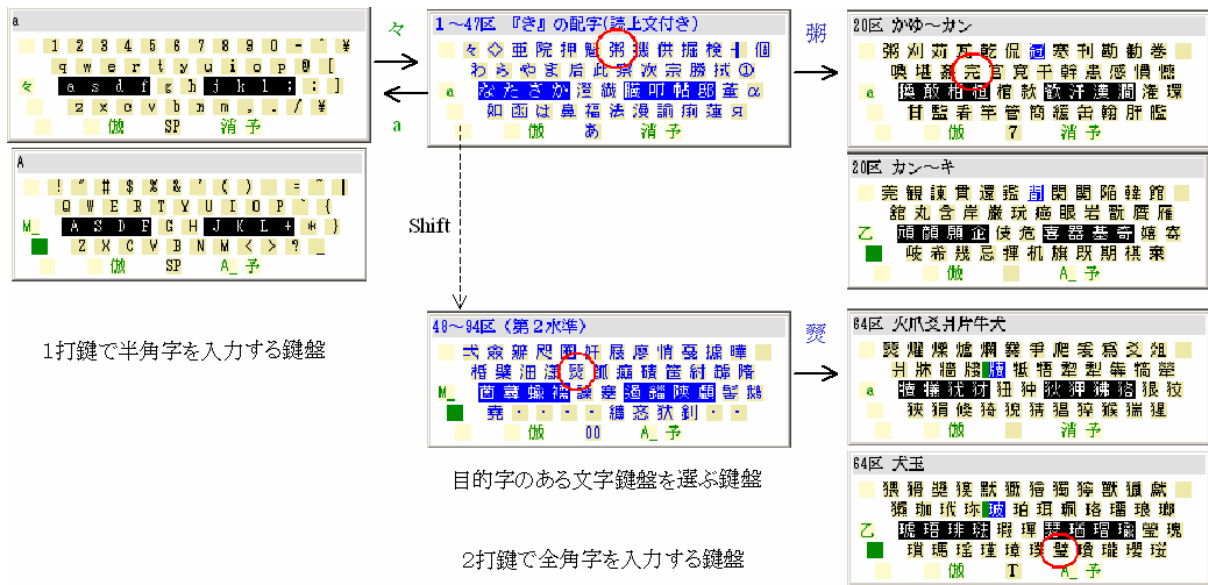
a

1 2 3 4 5 6 7 8 9 0 - ^ ¥
q w e r t y u i o p @ [
々 a s d f g h j k l ; : ]
z x c v b n m , . / ¥
倣 SP 消 予

A

! " # $ % & ' ( ) = ~ |
Q W E R T Y U I O P ` {
M_ A S D F G H J K L + * }
Z X C V B N M < > ? _
倣 SP A_ 予

1打鍵で半角字を入力する鍵盤

々

a

1～47区 『き』の配字(読上文付き)

々 〇 亜 院 押 魁 粥 娯 供 掘 検 ‖ 個
わ ら や ま 后 此 祭 次 宗 勝 拭 ①
a な た さ か 澄 鐵 臆 叩 帖 邸 韮 α
如 函 は 鼻 福 法 漫 諭 痢 蓮 ヌ
倣 あ 消 予

Shift

48～94区 (第2水準)

弌 僉 辨 咫 圀 奸 屐 廖 悄 戞 擄 暉
梧 殳 沺 漂 燹 抓 癪 睛 笹 紂 膵 隋
M_ 茵 蕁 蠑 褌 謀 蹇 過 錙 陝 顴 髫 鵝
堯 ・ ・ ・ ・ 纈 恣 犾 釗 ・ ・
倣 00 A_ 予

目的字のある文字鍵盤を選ぶ鍵盤

粥

燹

20区 かゆ～カン

粥 刈 苅 瓦 乾 侃 冠 寒 刊 勘 勧 巻
喚 堪 姦 完 官 寛 干 幹 患 感 慣 憾
a 換 敢 柑 桓 棺 款 歓 汗 漢 澗 潅 環
甘 監 看 竿 管 簡 緩 缶 翰 肝 艦
倣 7 消 予

20区 カン～キ

莞 観 諌 貫 還 鑑 間 閑 関 陥 韓 館
舘 丸 含 岸 巌 玩 癌 眼 岩 翫 贋 雁
乙 頑 顔 願 企 伎 危 喜 器 基 奇 嬉 寄
岐 希 幾 忌 揮 机 旗 既 期 棋 棄
倣 A_ 予

64区 火爪父爿片牛犬

燹 燿 爍 爐 爛 爨 爭 爬 爰 爲 爻 爼
爿 牀 牆 牋 牘 牴 牾 犂 犁 犇 犒 犖
a 犢 犧 犹 犲 狃 狆 狄 狎 狒 狢 狠 狡
狹 狷 倏 猗 猊 猜 猖 猝 猴 猯 猩
倣 消 予

64区 犬玉

猥 猾 獎 獏 默 獗 獪 獨 獰 獸 獵 獻
獺 珈 玳 珎 玻 珀 珥 珮 珞 璢 琅 瑯
乙 琥 珸 琲 琺 瑕 琿 瑟 瑙 瑁 瑜 瑩 瑰
瑣 瑪 瑶 瑾 璋 璞 璧 瓊 瓏 瓔 珱
倣 T A_ 予

2打鍵で全角字を入力する鍵盤